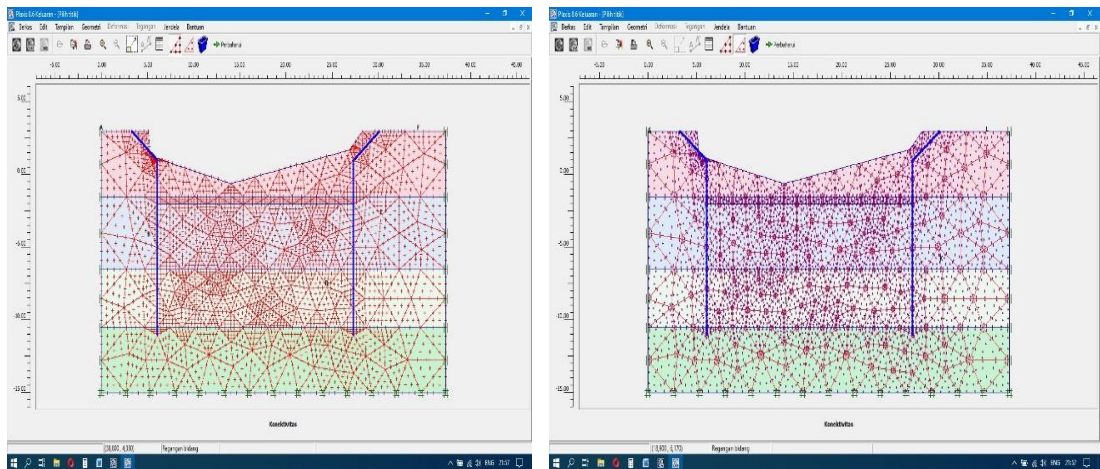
Plaxis 8.6 Keluaran - [Pilih titik]
Berkas Edit Tampilan Geometri Deformasi Tegangan Jendela Bantuan
Perbaharui
-5.00 0.00 5.00 10.00 15.00 20.00 25.00 30.00 35.00 40.00 45.00
5.00
0.00
-5.00
-10.00
-15.00
Konektivitas
(28,000, 4,100) Regangan bidang
ENG 21:57

Plaxis 8.6 Keluaran - [Pilih titik]
Berkas Edit Tampilan Geometri Deformasi Tegangan Jendela Bantuan
Perbaharui
-5.00 0.00 5.00 10.00 15.00 20.00 25.00 30.00 35.00 40.00 45.00
5.00
0.00
-5.00
-10.00
-15.00
Konektivitas
(13,900, -2,170) Regangan bidang
ENG 21:57